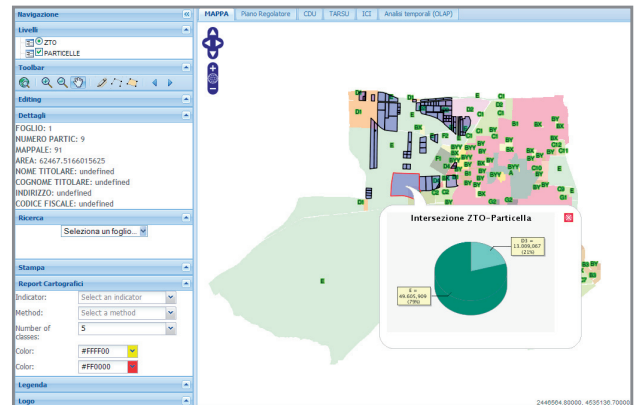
Navigazione

Livelli
ZTO
PARTICELLE

Toolbar

Editing

Dettagli
FOGLIO: 1
NUMERO PARTIC: 9
MAPPALE: 91
AREA: 62467.5166015625
NOME TITOLARE: undefined
COGNOME TITOLARE: undefined
INDIRIZZO: undefined
CODICE FISCALE: undefined

Ricerca
Seleziona un foglio...

Stampa

Report Cartografici
Indicator: Select an indicator
Method: Select a method
Number of classes: 5
Color: #FFFF00
Color: #FF0000

Legenda

Logo

MAPPA | Piano Regolatore | CDU | TARSU | ICI | Analisi temporali (OLAP)

Intersezione ZTO-Particella

D3 = 13,009,067 (21%)

E = 49,605,909 (79%)

2446664.80000, 4535136.70000